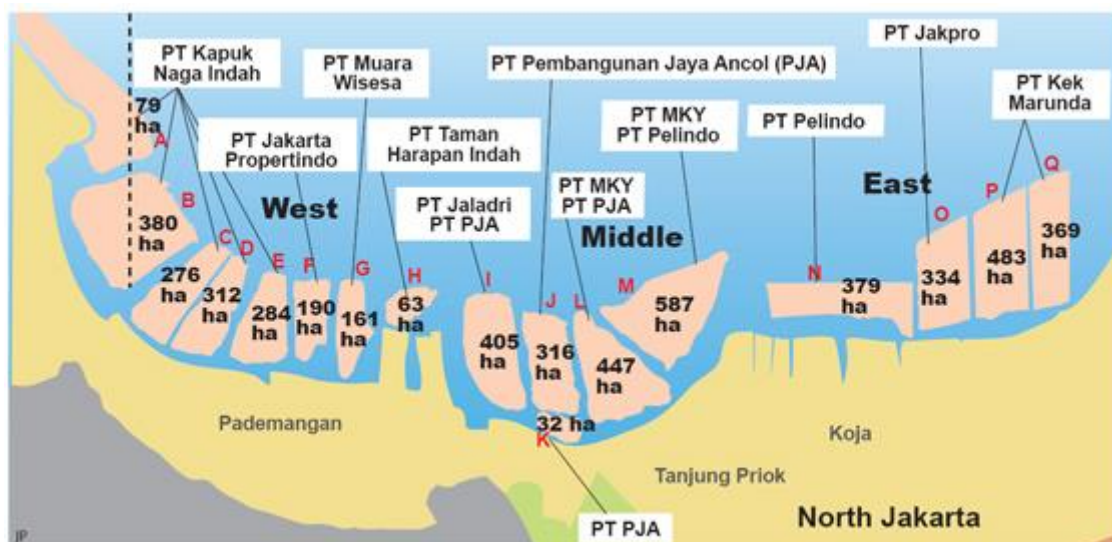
PT Kapuk Naga Indah

PT Muara Wisesa

PT Pembangunan Jaya Ancol (PJA)

PT Jakpro

PT Kek Marunda

79 ha

A

PT Jakarta Propertindo

PT Taman Harapan Indah

PT MKY PT Pelindo

PT Pelindo

B

380 ha

West

PT Jaladri PT PJA

PT MKY PT PJA

East

O

P

Q

C

D

276 ha

312 ha

E

284 ha

F

190 ha

G

161 ha

H

63 ha

I

405 ha

J

316 ha

L

447 ha

Middle

M

587 ha

N

379 ha

334 ha

483 ha

369 ha

32 ha

K

Pademangan

Koja

Tanjung Priok

PT PJA

North Jakarta

JP